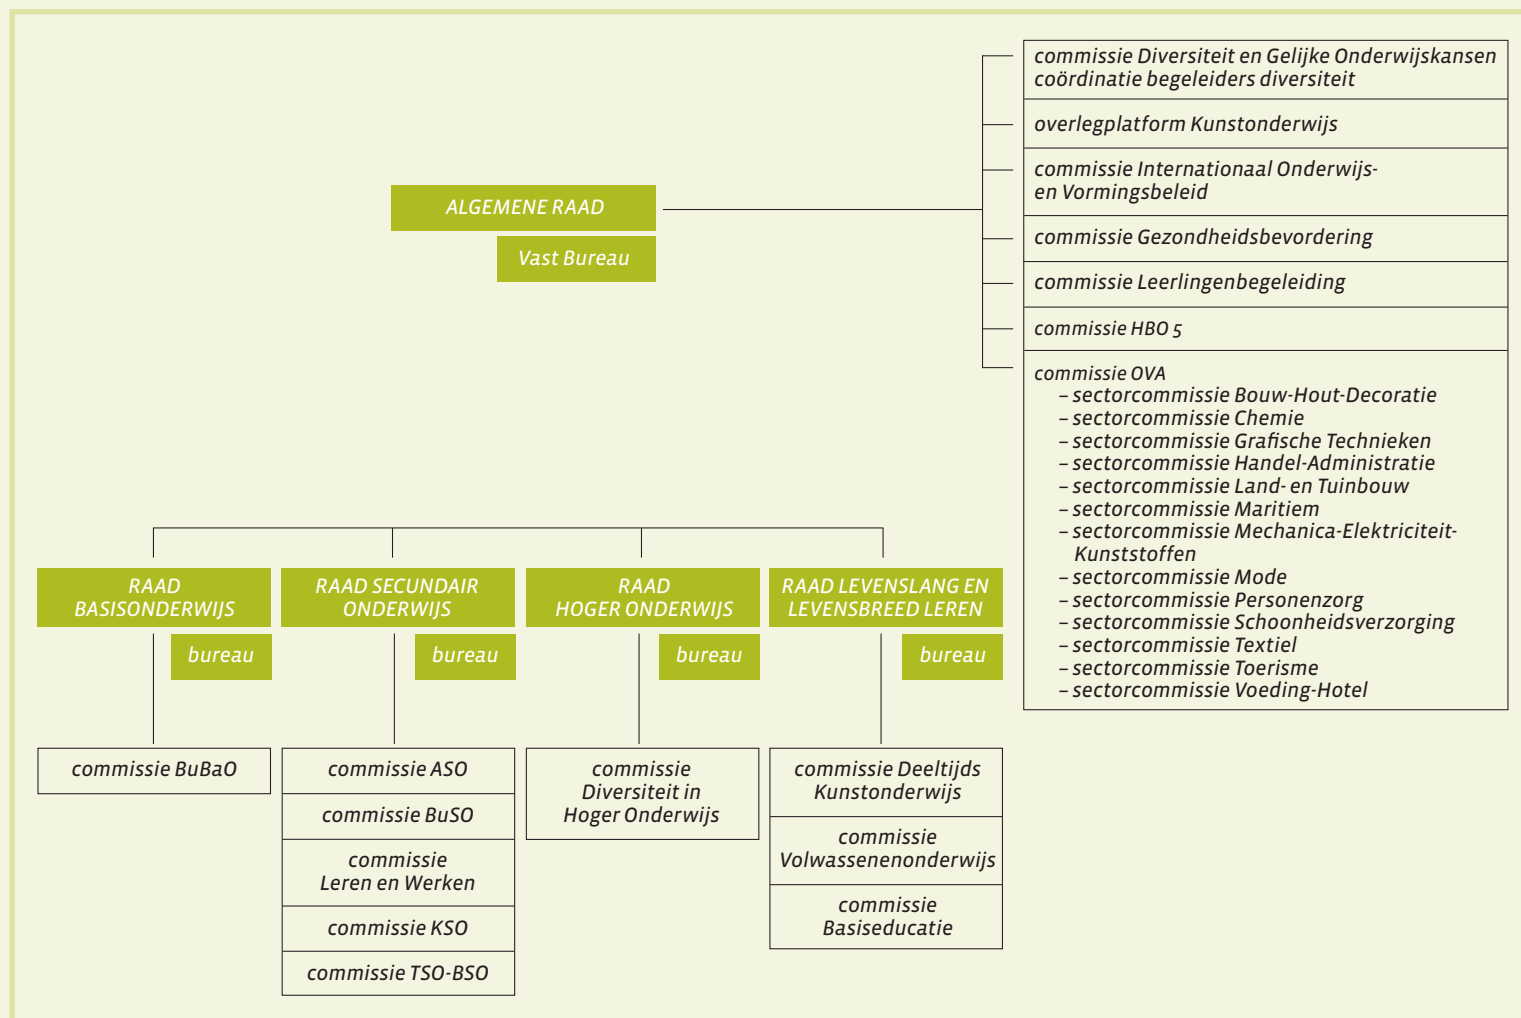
ALGEMENE RAAD

Vast Bureau

commissie Diversiteit en Gelijke Onderwijskansen
coördinatie begeleiders diversiteit

overlegplatform Kunstonderwijs

commissie Internationaal Onderwijs- en Vormingsbeleid

commissie Gezondheidsbevordering

commissie Leerlingenbegeleiding

commissie HBO 5

commissie OVA
– sectorcommissie Bouw-Hout-Decoratie
– sectorcommissie Chemie
– sectorcommissie Grafische Technieken
– sectorcommissie Handel-Administratie
– sectorcommissie Land- en Tuinbouw
– sectorcommissie Maritiem
– sectorcommissie Mechanica-Elektriciteit-Kunststoffen
– sectorcommissie Mode
– sectorcommissie Personenzorg
– sectorcommissie Schoonheidsverzorging
– sectorcommissie Textiel
– sectorcommissie Toerisme
– sectorcommissie Voeding-Hotel

RAAD BASISONDERWIJS

bureau

commissie BuBaO

RAAD SECUNDAIR ONDERWIJS

bureau

commissie ASO

commissie BuSO

commissie Leren en Werken

commissie KSO

commissie TSO-BSO

RAAD HOGER ONDERWIJS

bureau

commissie Diversiteit in Hoger Onderwijs

RAAD LEVENSLANG EN LEVENSBREED LEREN

bureau

commissie Deeltijds Kunstonderwijs

commissie Volwassenenonderwijs

commissie Basiseducatie